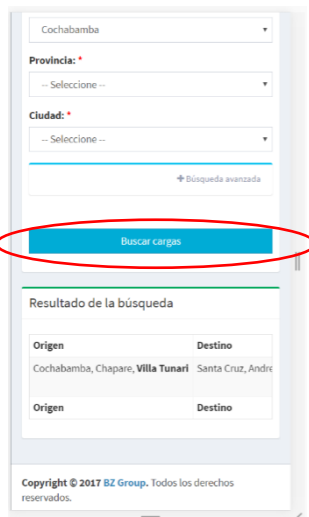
Cochabamba

Provincia: *

-- Seleccione --

Ciudad: *

-- Seleccione --

+ Búsqueda avanzada

Buscar cargas

Resultado de la búsqueda

| Origen | Destino |
|---|---|
| Cochabamba, Chapare, **Villa Tunari** | Santa Cruz, Andre |
| **Origen** | **Destino** |

Copyright © 2017 BZ Group. Todos los derechos reservados.